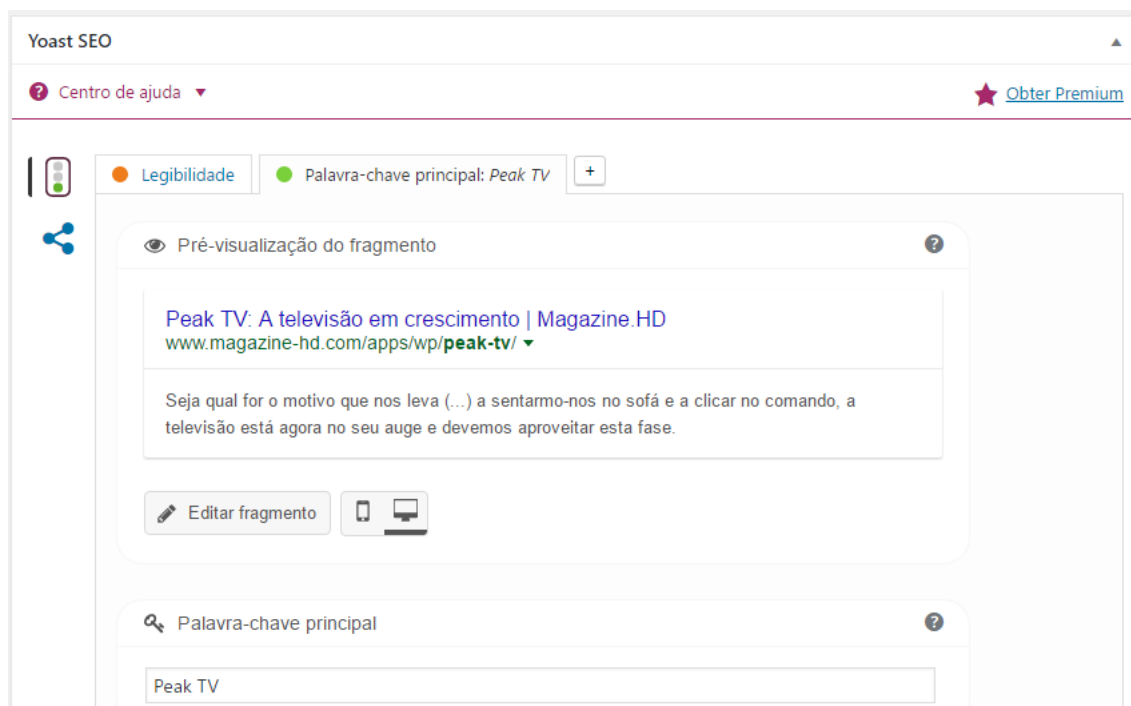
Yoast SEO

Centro de ajuda ▼

Obter Premium

Legibilidade

Palavra-chave principal: Peak TV

+

Pré-visualização do fragmento

Peak TV: A televisão em crescimento | Magazine.HD
www.magazine-hd.com/apps/wp/peak-tv/ ▼

Seja qual for o motivo que nos leva (...) a sentarmo-nos no sofá e a clicar no comando, a televisão está agora no seu auge e devemos aproveitar esta fase.

Editar fragmento

Palavra-chave principal

Peak TV